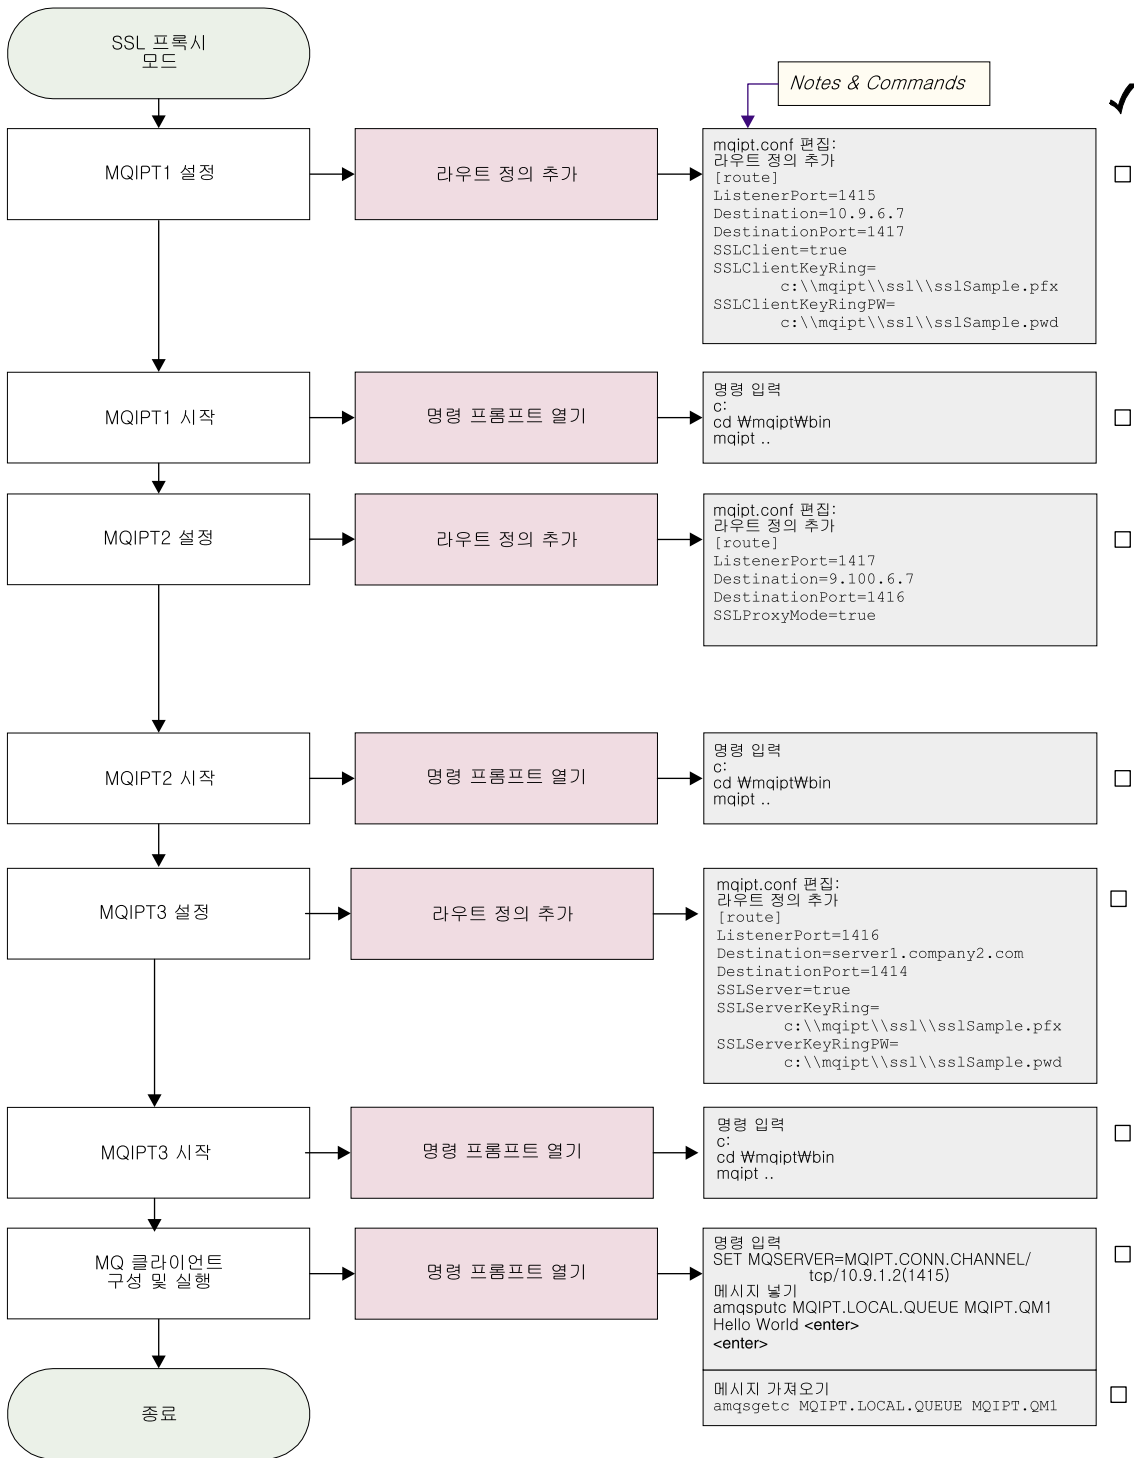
SSL 프록시 모드

Notes & Commands

✓

MQIPT1 설정

라우트 정의 추가

mqipt.conf 편집:
라우트 정의 추가
[route]
ListenerPort=1415
Destination=10.9.6.7
DestinationPort=1417
SSLClient=true
SSLClientKeyRing=
c:\\mqipt\\ssl\\sslSample.pfx
SSLClientKeyRingPW=
c:\\mqipt\\ssl\\sslSample.pwd

☐

MQIPT1 시작

명령 프롬프트 열기

명령 입력
c:
cd ₩mqipt₩bin
mqipt ..

☐

MQIPT2 설정

라우트 정의 추가

mqipt.conf 편집:
라우트 정의 추가
[route]
ListenerPort=1417
Destination=9.100.6.7
DestinationPort=1416
SSLProxyMode=true

☐

MQIPT2 시작

명령 프롬프트 열기

명령 입력
c:
cd ₩mqipt₩bin
mqipt ..

☐

MQIPT3 설정

라우트 정의 추가

mqipt.conf 편집:
라우트 정의 추가
[route]
ListenerPort=1416
Destination=server1.company2.com
DestinationPort=1414
SSLServer=true
SSLServerKeyRing=
c:\\mqipt\\ssl\\sslSample.pfx
SSLServerKeyRingPW=
c:\\mqipt\\ssl\\sslSample.pwd

☐

MQIPT3 시작

명령 프롬프트 열기

명령 입력
c:
cd ₩mqipt₩bin
mqipt ..

☐

MQ 클라이언트 구성 및 실행

명령 프롬프트 열기

명령 입력
SET MQSERVER=MQIPT.CONN.CHANNEL/
tcp/10.9.1.2(1415)
메시지 넣기
amqsputc MQIPT.LOCAL.QUEUE MQIPT.QM1
Hello World <enter>
<enter>

☐

메시지 가져오기
amqsgetc MQIPT.LOCAL.QUEUE MQIPT.QM1

☐

종료